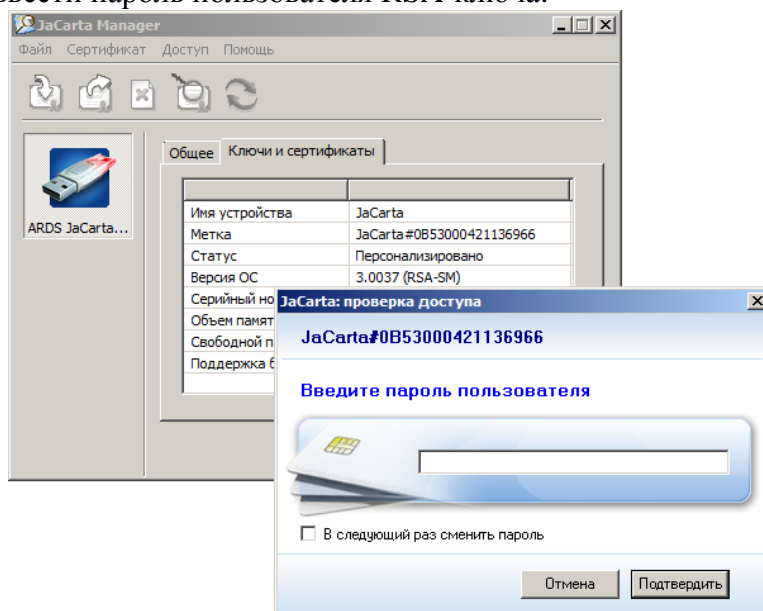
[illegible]вести пароль пользователя КЭП ключа:

JaCarta Manager

Файл Сертификат Доступ Помощь

ARDS JaCarta...

Общее | Ключи и сертификаты

| | |
|---|---|
| Имя устройства | JaCarta |
| Метка | JaCarta#0B53000421136966 |
| Статус | Персонализировано |
| Версия ОС | 3.0037 (RSA-SM) |
| Серийный но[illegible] | |
| Объем памят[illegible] | |
| Свободной п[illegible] | |
| Поддержка б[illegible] | |

JaCarta: проверка доступа

JaCarta#0B53000421136966

Введите пароль пользователя

В следующий раз сменить пароль

Отмена Подтвердить